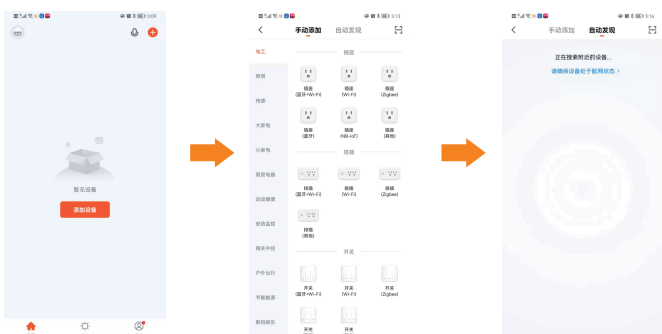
暂无设备

添加设备

手动添加 自动发现

电工

照明

传感

大家电

小家电

厨房电器

运动健康

影音监控

网关中控

户外出行

节能能源

数码娱乐

插座

插座 (蓝牙+Wi-Fi)

插座 (Wi-Fi)

插座 (Zigbee)

插座 (蓝牙)

插座 (NB-IoT)

插座 (其他)

排插

排插 (蓝牙+Wi-Fi)

排插 (Wi-Fi)

排插 (Zigbee)

排插 (其他)

开关

开关 (蓝牙+Wi-Fi)

开关 (Wi-Fi)

开关 (Zigbee)

开关

开关

手动添加 自动发现

正在搜索附近的设备...

请确保设备处于配网状态 >